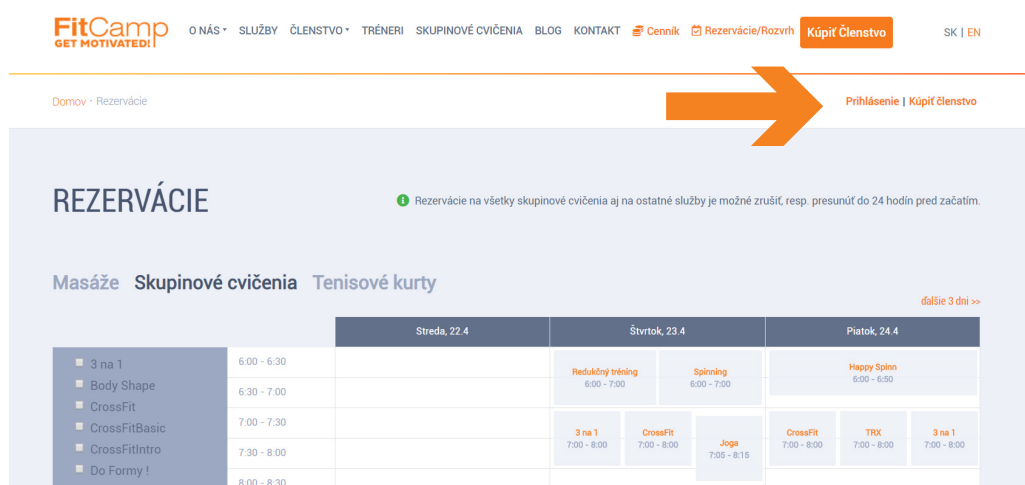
FitCamp
GET MOTIVATED!

O NÁS ▾ SLUŽBY ČLENSTVO ▾ TRÉNERI SKUPINOVÉ CVIČENIA BLOG KONTAKT Cenník Rezervácie/Rozvrh Kúpiť Členstvo SK | EN

Domov · Rezervácie

Prihlásenie | Kúpiť členstvo

REZERVÁCIE

Rezervácie na všetky skupinové cvičenia aj na ostatné služby je možné zrušiť, resp. presunúť do 24 hodín pred začatím.

Masáže Skupinové cvičenia Tenisové kurty

ďalšie 3 dni >>

3 na 1
Body Shape
CrossFit
CrossFitBasic
CrossFitIntro
Do Formy !

| | Streda, 22.4 | Štvrtok, 23.4 | Piatok, 24.4 |
|---|---|---|---|
| 6:00 - 6:30 | | Redukčný tréning 6:00 - 7:00; Spinning 6:00 - 7:00 | Happy Spinn 6:00 - 6:50 |
| 6:30 - 7:00 | | | |
| 7:00 - 7:30 | | 3 na 1 7:00 - 8:00; CrossFit 7:00 - 8:00; Joga 7:05 - 8:15 | CrossFit 7:00 - 8:00; TRX 7:00 - 8:00; 3 na 1 7:00 - 8:00 |
| 7:30 - 8:00 | | | |
| 8:00 - 8:30 | | | |